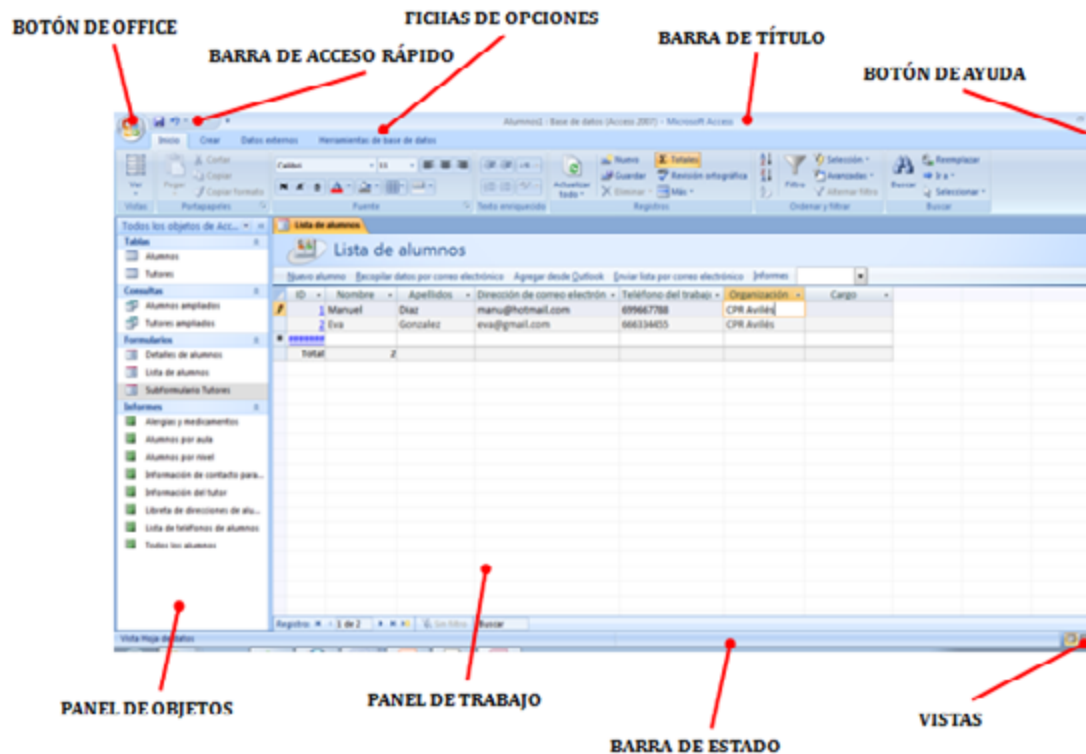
BOTÓN DE OFFICE

FICHAS DE OPCIONES

BARRA DE ACCESO RÁPIDO

BARRA DE TÍTULO

BOTÓN DE AYUDA

Alumnos1 : Base de datos (Access 2007) - Microsoft Access

Inicio | Crear | Datos externos | Herramientas de base de datos

Ver | Pegar | Cortar | Copiar | Copiar formato | Calibri | 11 | Actualizar todo | Nuevo | Guardar | Eliminar | Totales | Revisión ortográfica | Más | Filtro | Selección | Avanzadas | Alternar filtro | Buscar | Reemplazar | Ir a | Seleccionar

Vistas | Portapapeles | Fuente | Texto enriquecido | Registros | Ordenar y filtrar | Buscar

Todos los objetos de Acc...

Tablas
Alumnos
Tutores

Consultas
Alumnos ampliados
Tutores ampliados

Formularios
Detalles de alumnos
Lista de alumnos
Subformulario Tutores

Informes
Alergias y medicamentos
Alumnos por aula
Alumnos por nivel
Información de contacto para...
Información del tutor
Libreta de direcciones de alu...
Lista de teléfonos de alumnos
Todos los alumnos

Lista de alumnos

Lista de alumnos

Nuevo alumno | Recopilar datos por correo electrónico | Agregar desde Outlook | Enviar lista por correo electrónico | Informes

| ID | Nombre | Apellidos | Dirección de correo electrón | Teléfono del trabajo | Organización | Cargo |
|---|---|---|---|---|---|---|
| 1 | Manuel | Diaz | manu@hotmail.com | 699667788 | CPR Avilés | |
| 2 | Eva | Gonzalez | eva@gmail.com | 666334455 | CPR Avilés | |
| Total | 2 | | | | | |

Registro: 1 de 2 | Sin filtro | Buscar

Vista Hoja de datos

PANEL DE OBJETOS

PANEL DE TRABAJO

BARRA DE ESTADO

VISTAS